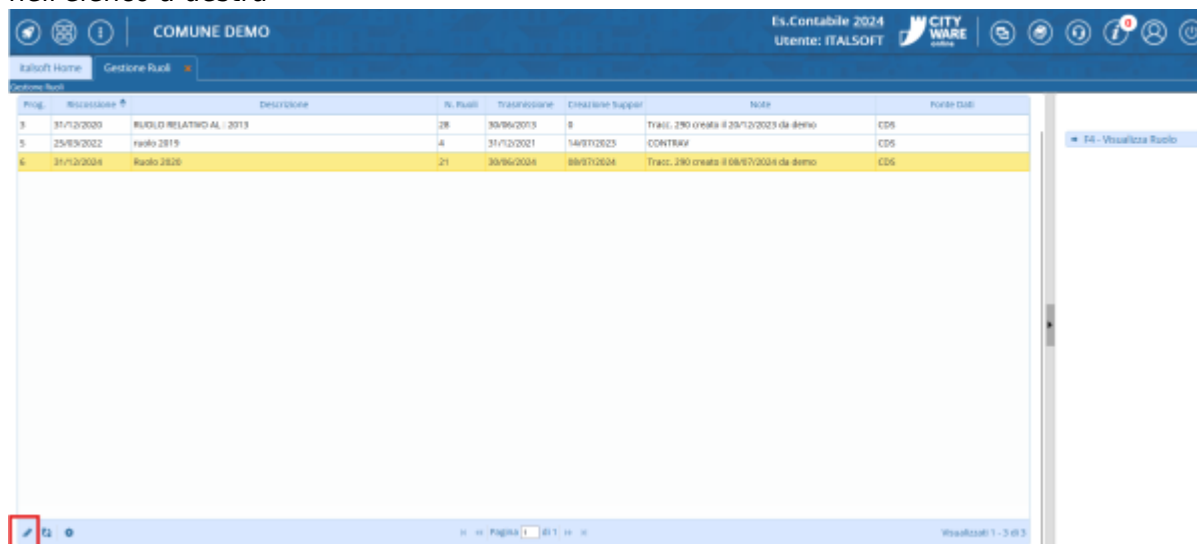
nell'elenco a destra

COMUNE DEMO

Es.Contabile 2024
Utente: ITALSOFT

CITY WARE online

0

Italsoft Home | Gestione Ruoli ×

Gestione Ruoli

| Prog. | Riscossione | Descrizione | N. Ruoli | Trasmissione | Creazione Suppor | Note | Fonte Dati |
|---|---|---|---|---|---|---|---|
| 3 | 31/12/2020 | RUOLO RELATIVO AL : 2013 | 28 | 30/06/2013 | 0 | Tracc. 290 creato il 20/12/2023 da demo | CDS |
| 5 | 25/03/2022 | ruolo 2019 | 4 | 31/12/2021 | 14/07/2023 | CONTRAV | CDS |
| 6 | 31/12/2024 | Ruolo 2020 | 21 | 30/06/2024 | 08/07/2024 | Tracc. 290 creato il 08/07/2024 da demo | CDS |

F4 - Visualizza Ruolo

Pagina 1 di 1

Visualizzati 1 - 3 di 3